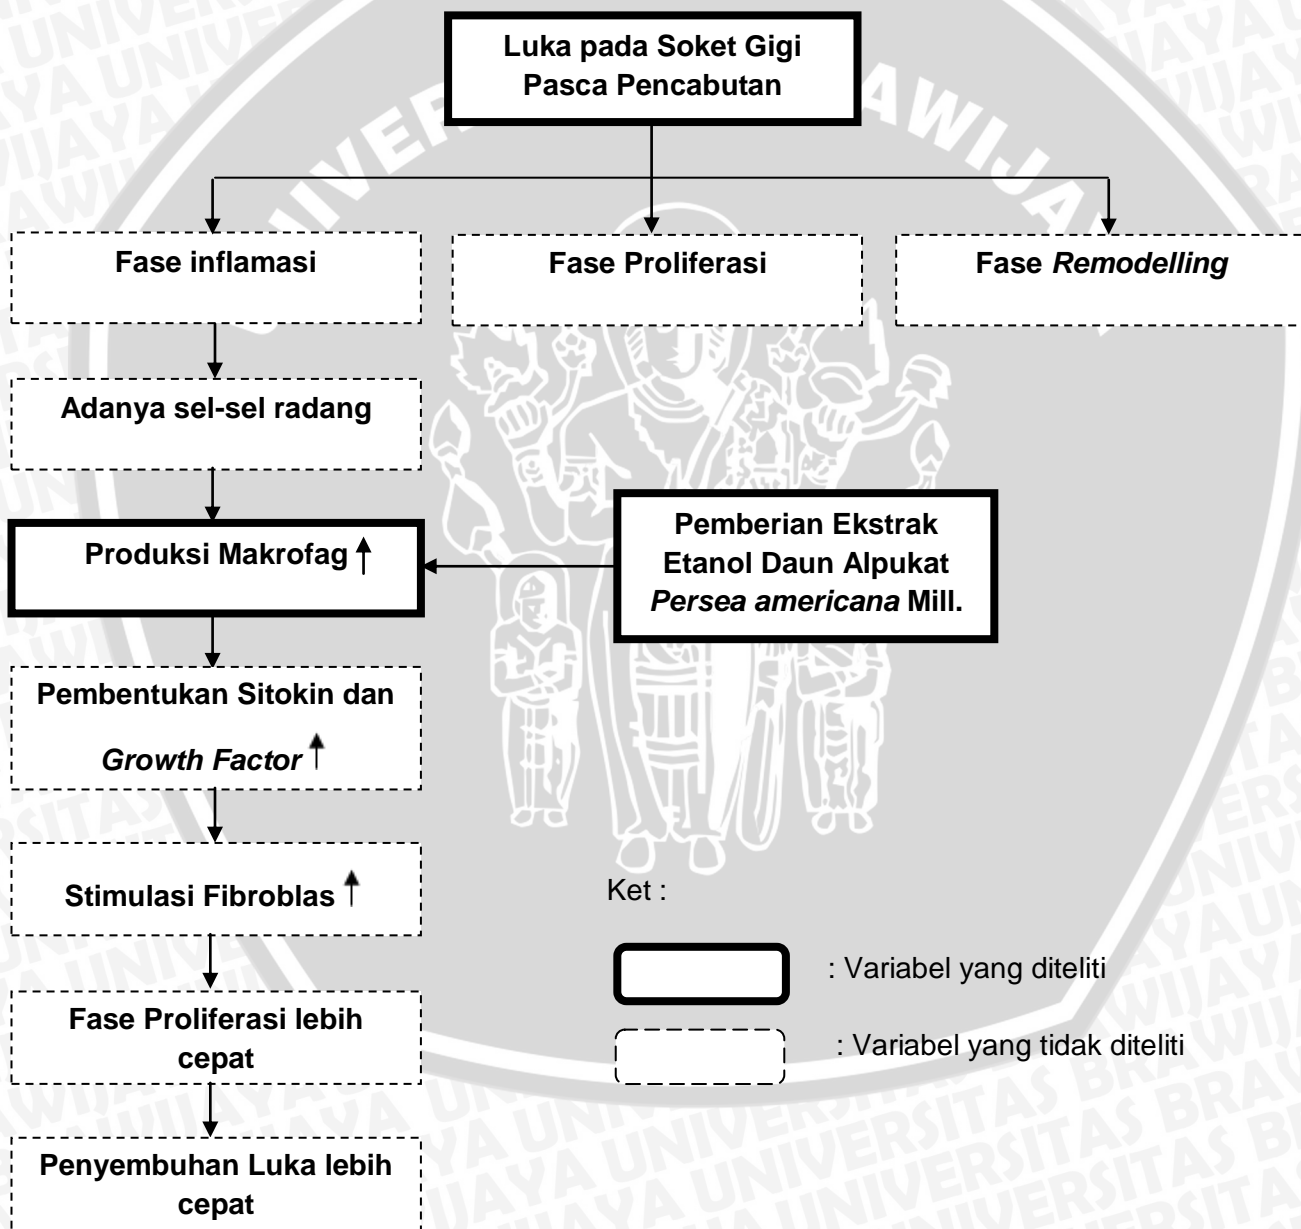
Luka pada Soket Gigi Pasca Pencabutan

Fase inflamasi

Fase Proliferasi

Fase *Remodelling*

Adanya sel-sel radang

Produksi Makrofag ↑

Pemberian Ekstrak Etanol Daun Alpukat *Persea americana* Mill.

Pembentukan Sitokin dan *Growth Factor* ↑

Stimulasi Fibroblas ↑

Fase Proliferasi lebih cepat

Penyembuhan Luka lebih cepat

Ket :

: Variabel yang diteliti

: Variabel yang tidak diteliti